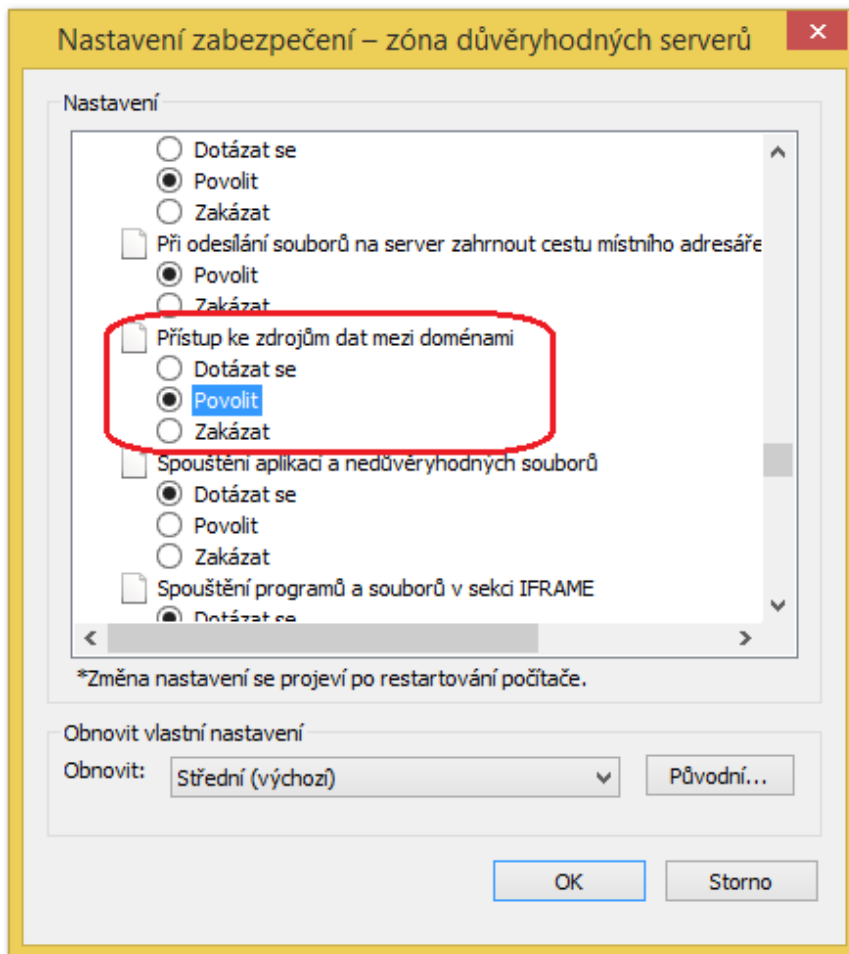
Nastavení zabezpečení – zóna důvěryhodných serverů

Nastavení

Dotázat se
Povolit
Zakázat
Při odesílání souborů na server zahrnout cestu místního adresáře
Povolit
Zakázat
Přístup ke zdrojům dat mezi doménami
Dotázat se
Povolit
Zakázat
Spouštění aplikací a nedůvěryhodných souborů
Dotázat se
Povolit
Zakázat
Spouštění programů a souborů v sekci IFRAME
Dotázat se

*Změna nastavení se projeví po restartování počítače.

Obnovit vlastní nastavení
Obnovit: Střední (výchozí)
Původní...

OK
Storno